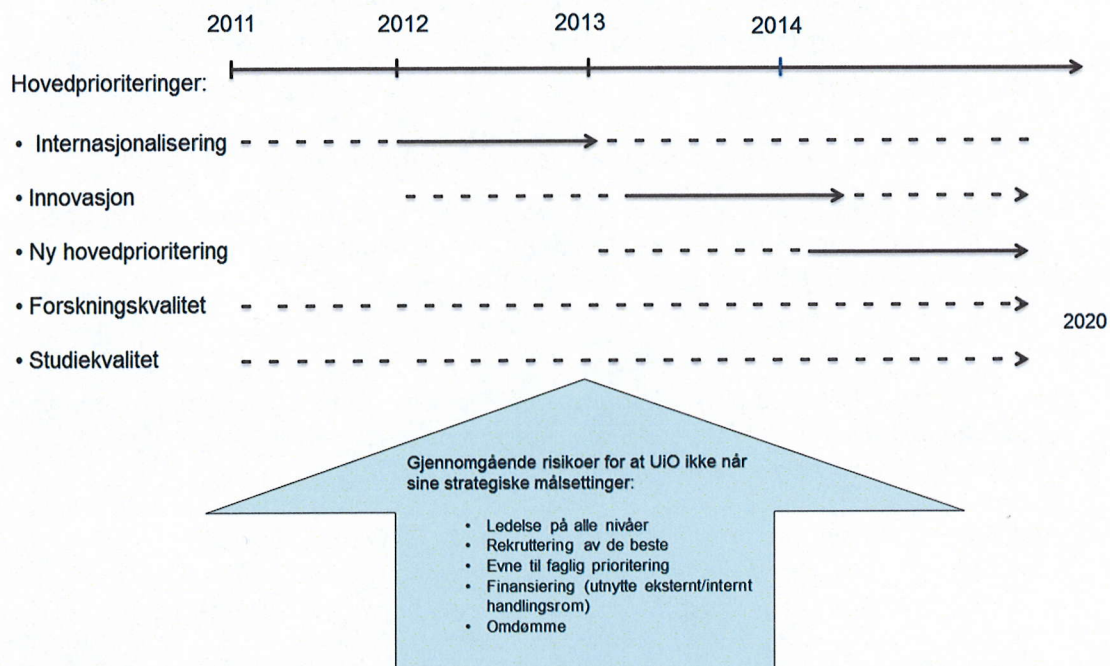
2011 2012 2013 2014

Hovedprioriteringer:

• Internasjonalisering

• Innovasjon

• Ny hovedprioritering

• Forskningskvalitet

• Studiekvalitet

2020

Gjennomgående risikoer for at UiO ikke når sine strategiske målsettinger:

• Ledelse på alle nivåer
• Rekruttering av de beste
• Evne til faglig prioritering
• Finansiering (utnytte eksternt/internt handlingsrom)
• Omdømme